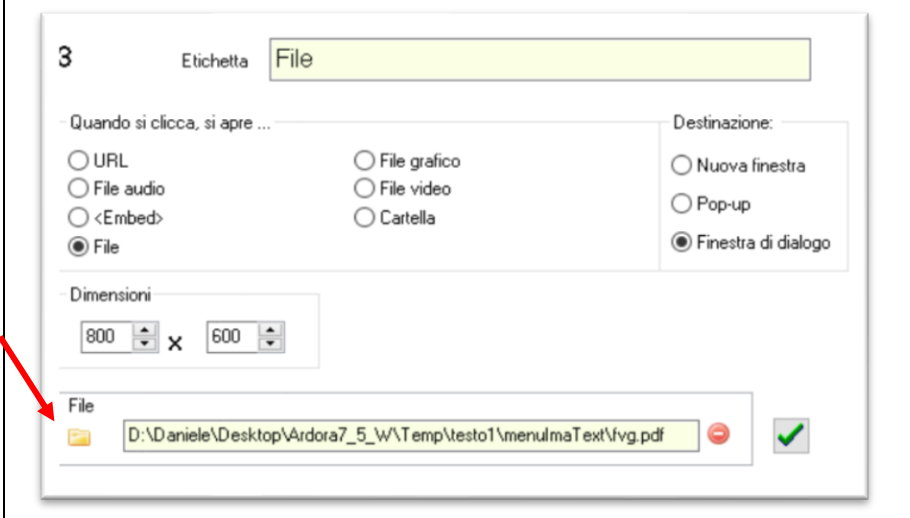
3

Etichetta File

Quando si clicca, si apre ...

URL
File audio
<Embed>
File

File grafico
File video
Cartella

Destinazione:
Nuova finestra
Pop-up
Finestra di dialogo

Dimensioni
800 x 600

File
D:\Daniele\Desktop\Ardora7_5_W\Temp\testo1\menulmaText\fvg.pdf